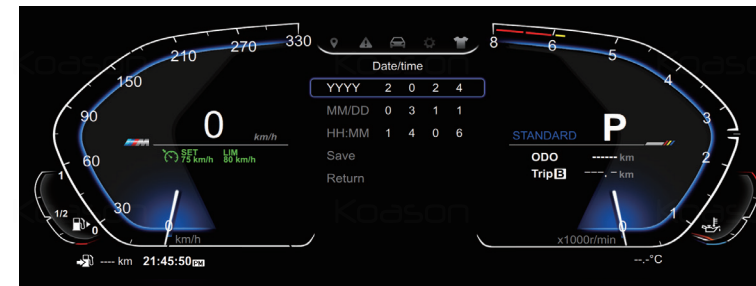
330
270
210
150
90
60
30
0
km/h
0
km/h
SET 75 km/h
LIM 80 km/h
1
1/2
0
Date/time
YYYY 2 0 2 4
MM/DD 0 3 1 1
HH:MM 1 4 0 6
Save
Return
8
6
5
4
3
2
1
0
x1000r/min
STANDARD
P
ODO ------ km
Trip B ---.- km
---- km 21:45:50 PM
--.-°C
Koason
Koason